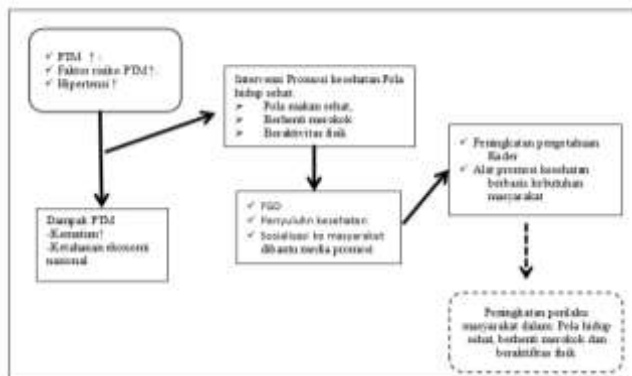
✓ PTM ? ;
✓ Faktor risiko PTM ?;
✓ Hipertensi ?

Dampak PTM
-Kematian!
-Ketahanan ekonomi nasional

Intervensi Promosi kesehatan Pola hidup sehat:
➤ Pola makan sehat,
➤ Berhenti merokok
➤ Beraktivitas fisik

✓ FGD
✓ Penyuluhn kesehatan
✓ Sosialisasi ke masyarakat dibantu media promosi

✓ Peningkatan pengetahuan Kader
✓ Alat promosi kesehatan berbasis kebutuhan masyarakat

Peningkatan perilaku masyarakat dalam: Pola hidup sehat, berhenti merokok dan beraktifitas fisik